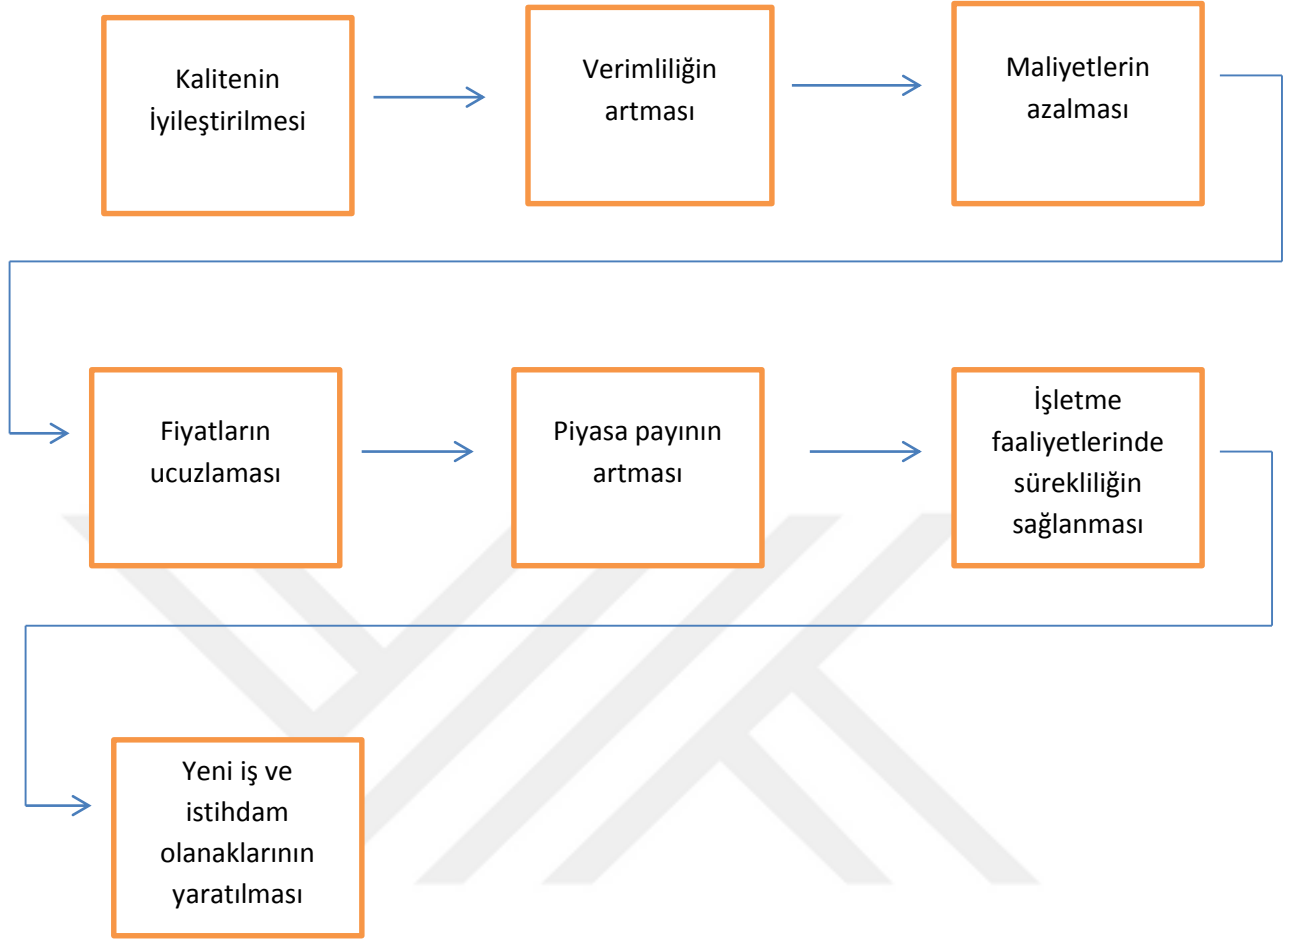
Kalitenin İyileştirilmesi

Verimliliğin artması

Maliyetlerin azalması

Fiyatların ucuzlaması

Piyasa payının artması

İşletme faaliyetlerinde sürekliliğin sağlanması

Yeni iş ve istihdam olanaklarının yaratılması